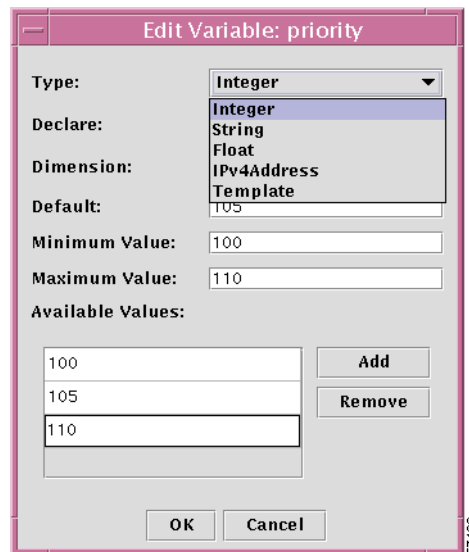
Edit Variable: priority

Type: Integer

Integer
String
Float
IPv4Address
Template

Declare:

Dimension:

Default: 105

Minimum Value: 100

Maximum Value: 110

Available Values:

100
105
110

Add

Remove

OK Cancel